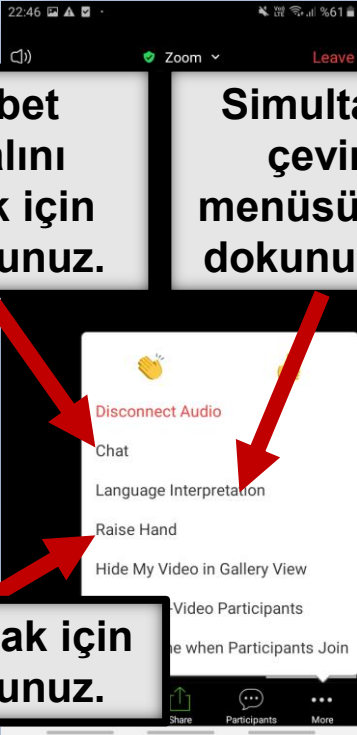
22:46 %61

Zoom

Leave

bet
alını
k için
unuz.

Simulta
çevir
menüsü
dokunu

Disconnect Audio

Chat

Language Interpretation

Raise Hand

Hide My Video in Gallery View

-Video Participants

ne when Participants Join

ak için
unuz.

Share

Participants

More